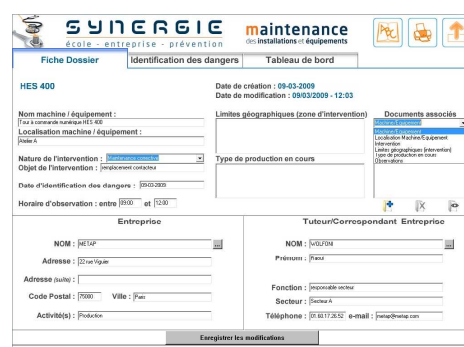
SYNERGIE
école - entreprise - prévention

maintenance
des installations et équipements

Fiche Dossier | Identification des dangers | Tableau de bord

HES 400

Date de création : 09-03-2009
Date de modification : 09/03/2009 - 12:03

Nom machine / équipement :
Tour à commande numérique HES 400
Localisation machine / équipement :
Atelier A

Nature de l'intervention : Maintenance corrective
Objet de l'intervention : remplacement contacteur

Date d'identification des dangers : 09-03-2009

Horaire d'observation : entre 09:00 et 12:00

Limites géographiques (zone d'intervention)

Type de production en cours

Documents associés
Machine/Equipement
Machine/Equipement
Localisation Machine/Equipement
Intervention
Limites géographiques (intervention)
Type de production en cours
Observations

Entreprise

NOM : METAP
Adresse : 22 rue Viguier
Adresse (suite) :
Code Postal : 75000 Ville : Paris
Activité(s) : Production

Tuteur/Correspondant Entreprise

NOM : WOLFONI
Prénom : Raoul
Fonction : responsable secteur
Secteur : Secteur A
Téléphone : 01.60.17.26.52 e-mail : metap@metap.com

Enregistrer les modifications